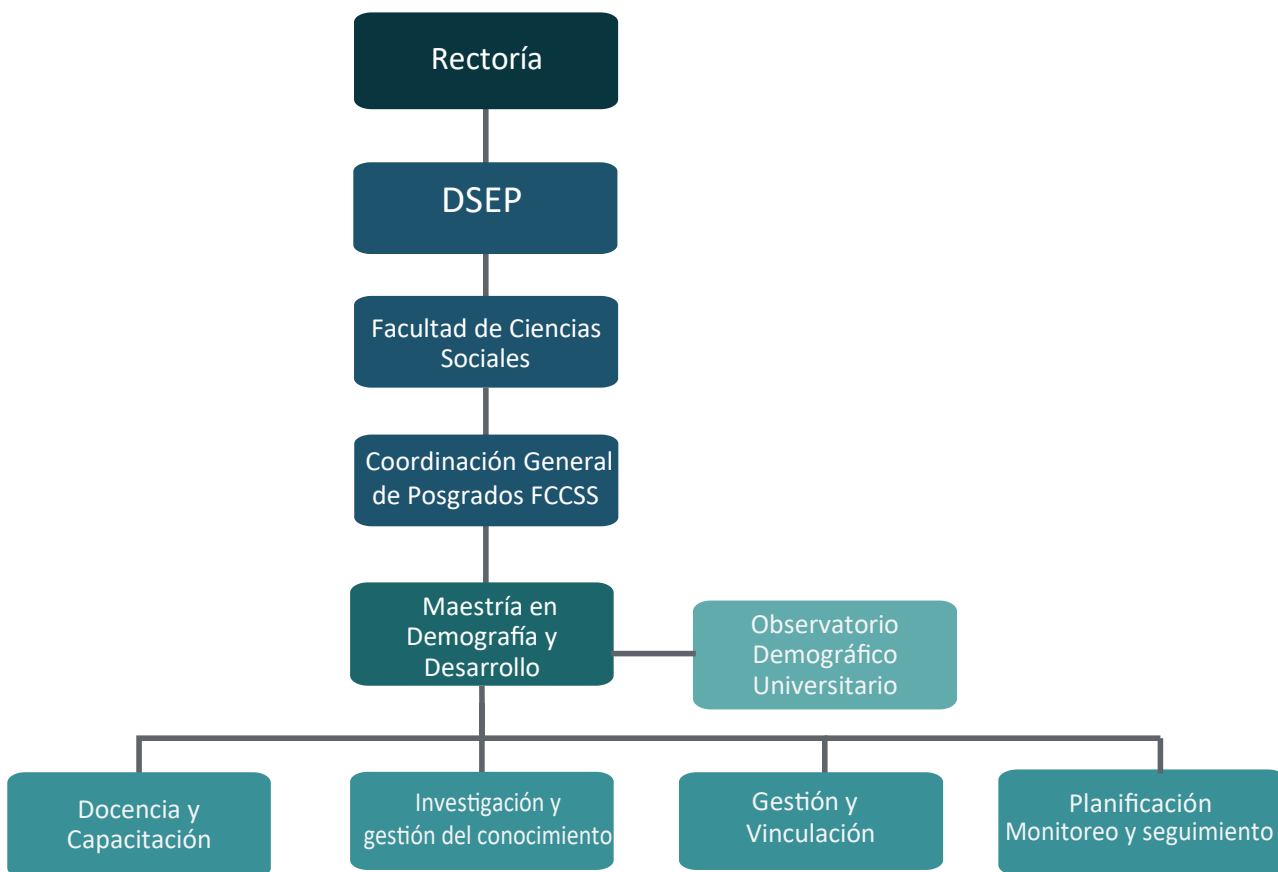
Rectoría

DSEP

Facultad de Ciencias Sociales

Coordinación General de Posgrados FCCSS

Maestría en Demografía y Desarrollo

Observatorio Demográfico Universitario

Docencia y Capacitación

Investigación y gestión del conocimiento

Gestión y Vinculación

Planificación Monitoreo y seguimiento